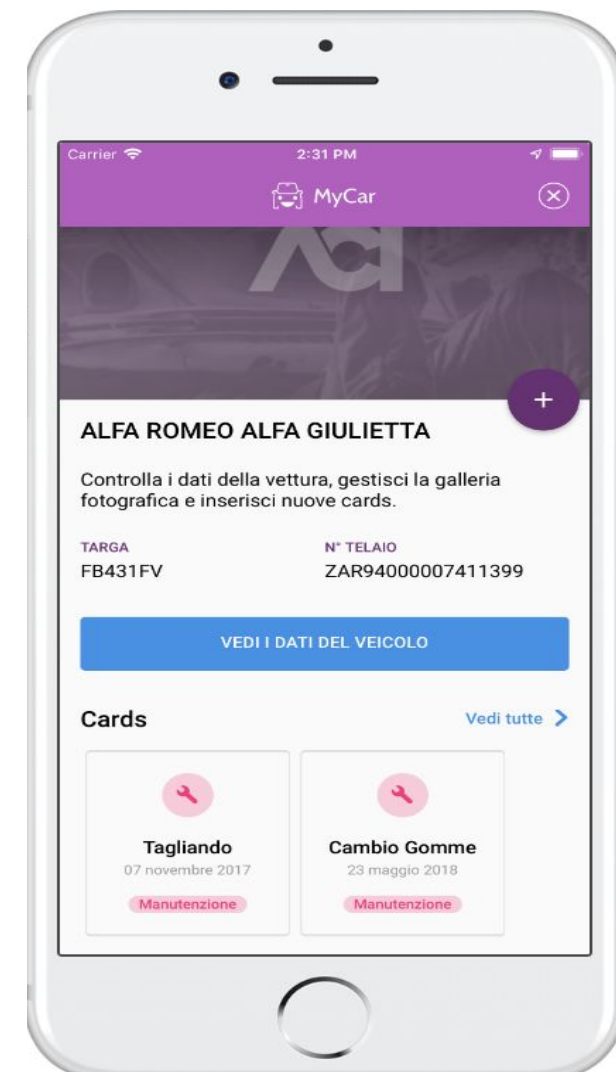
Carrier
2:31 PM
MyCar

+

ALFA ROMEO ALFA GIULIETTA

Controlla i dati della vettura, gestisci la galleria fotografica e inserisci nuove cards.

TARGA
FB431FV

N° TELAIO
ZAR94000007411399

VEDI I DATI DEL VEICOLO

Cards

Vedi tutte

Tagliando
07 novembre 2017
Manutenzione

Cambio Gomme
23 maggio 2018
Manutenzione